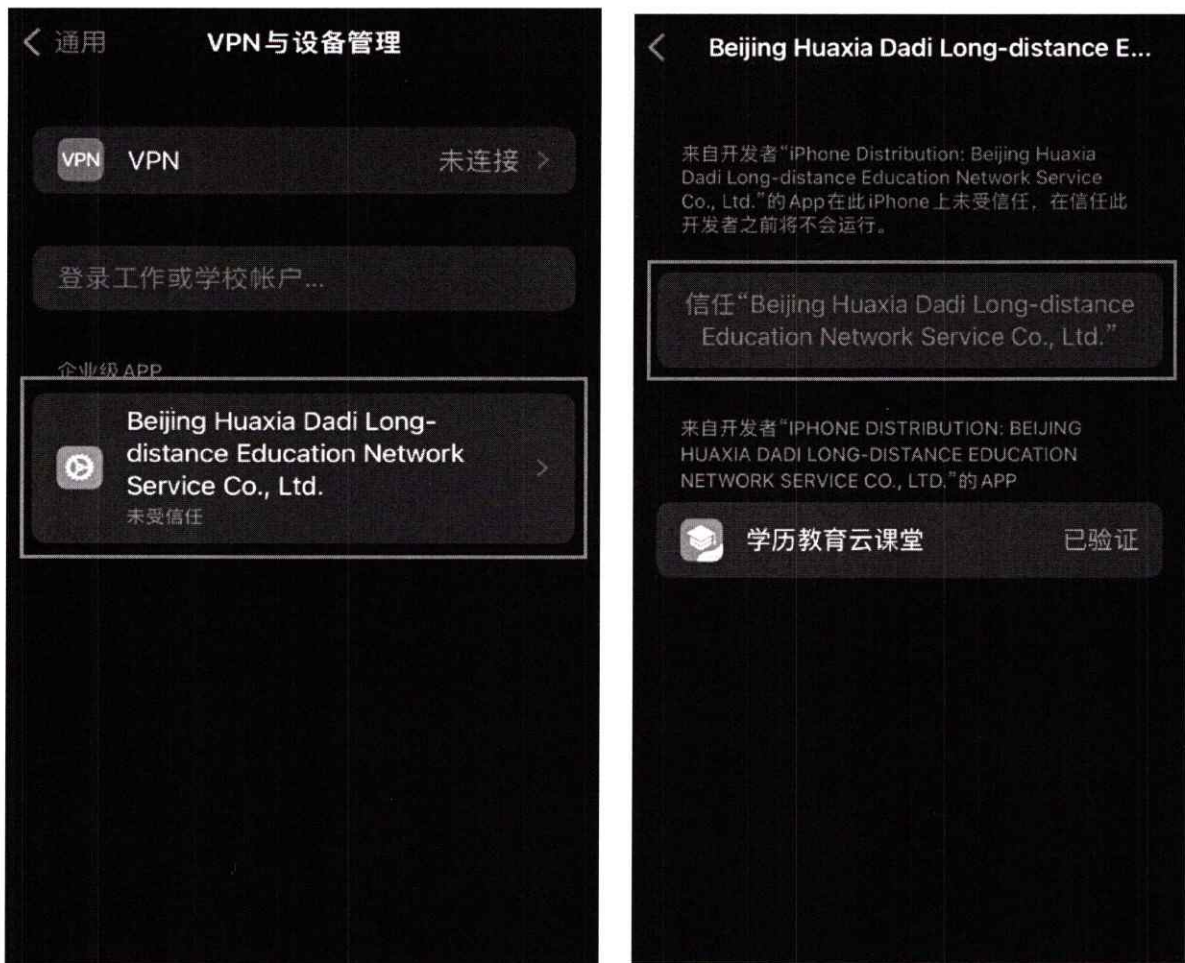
< 通用 VPN与设备管理

VPN VPN 未连接 >

登录工作或学校帐户...

企业级 APP

Beijing Huaxia Dadi Long-distance Education Network Service Co., Ltd. >
未受信任

< Beijing Huaxia Dadi Long-distance E...

来自开发者“iPhone Distribution: Beijing Huaxia Dadi Long-distance Education Network Service Co., Ltd.”的App在此iPhone上未受信任，在信任此开发者之前将不会运行。

信任“Beijing Huaxia Dadi Long-distance Education Network Service Co., Ltd.”

来自开发者“IPHONE DISTRIBUTION: BEIJING HUAXIA DADI LONG-DISTANCE EDUCATION NETWORK SERVICE CO., LTD.”的 APP

学历教育云课堂 已验证